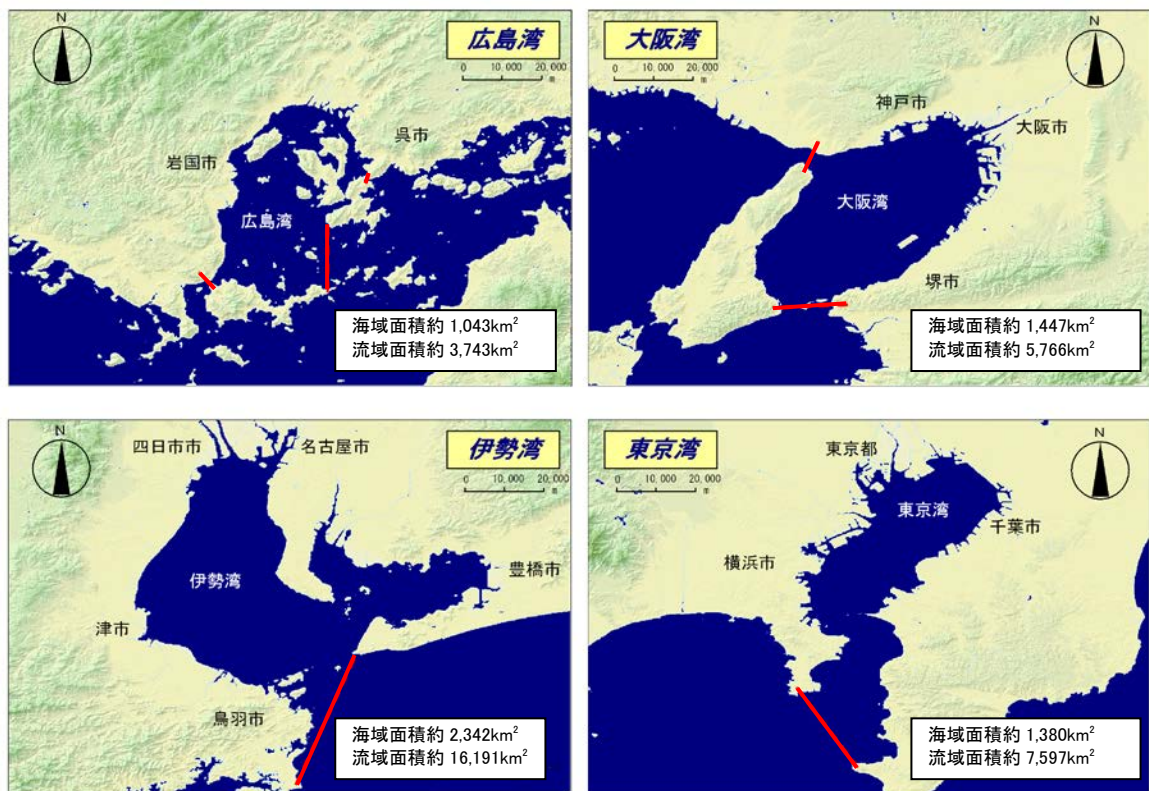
N

広島湾

0 10,000 20,000 m

呉市

岩国市

広島湾

海域面積約 1,043km$^2$
流域面積約 3,743km$^2$

大阪湾

0 10,000 20,000 m

N

神戸市

大阪市

大阪湾

堺市

海域面積約 1,447km$^2$
流域面積約 5,766km$^2$

N

四日市市

名古屋市

伊勢湾

0 10,000 20,000 m

豊橋市

伊勢湾

津市

鳥羽市

海域面積約 2,342km$^2$
流域面積約 16,191km$^2$

東京湾

0 10,000 20,000 m

東京都

N

東京湾

千葉市

横浜市

海域面積約 1,380km$^2$
流域面積約 7,597km$^2$